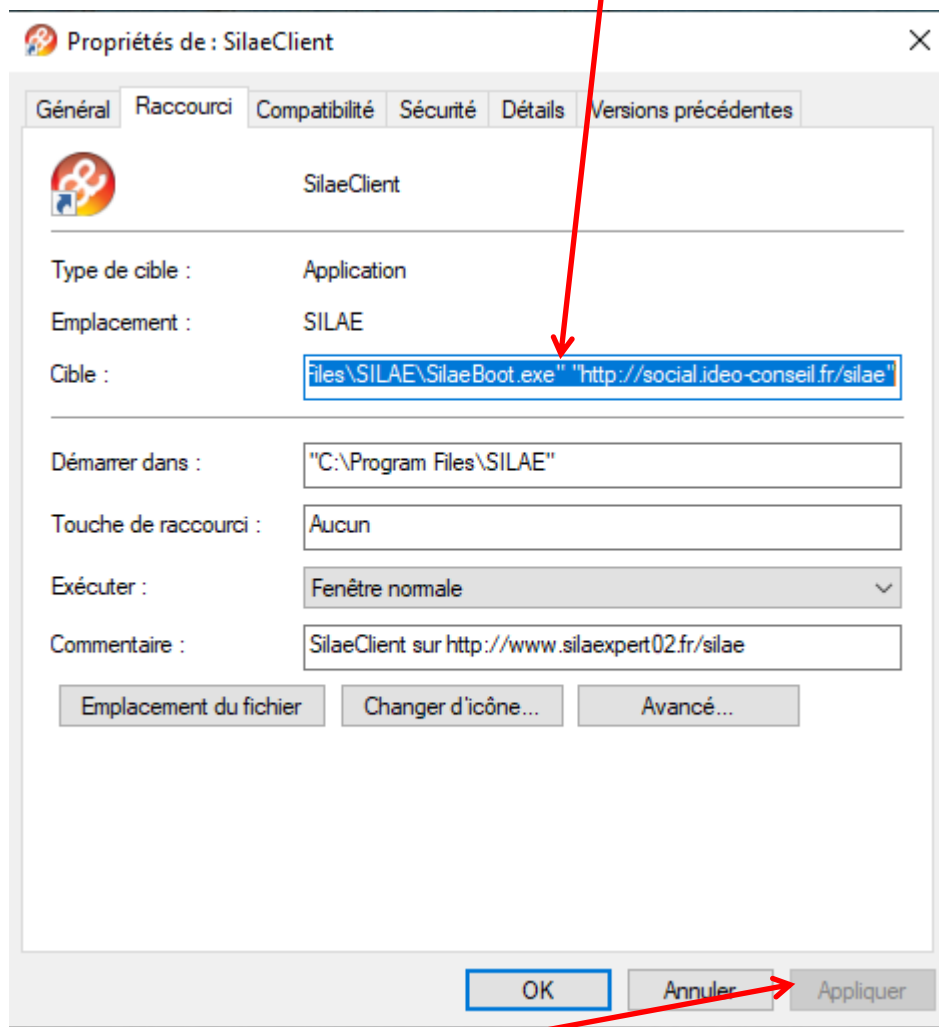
Propriétés de : SilaeClient

Général | Raccourci | Compatibilité | Sécurité | Détails | Versions précédentes

SilaeClient

Type de cible : Application

Emplacement : SILAE

Cible : Files\SILAE\SilaeBoot.exe" "http://social.ideo-conseil.fr/silae"

Démarrer dans : "C:\Program Files\SILAE"

Touche de raccourci : Aucun

Exécuter : Fenêtre normale

Commentaire : SilaeClient sur http://www.silaexpert02.fr/silae

Emplacement du fichier | Changer d'icône... | Avancé...

OK | Annuler | Appliquer